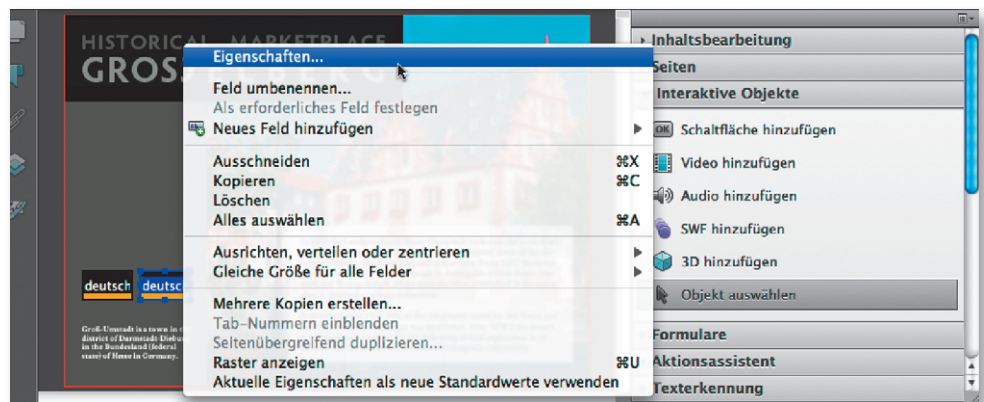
HISTORICAL MARKETPLACE
GROSS

Eigenschaften...
Feld umbenennen...
Als erforderliches Feld festlegen
Neues Feld hinzufügen
Ausschneiden ⌘X
Kopieren ⌘C
Löschen
Alles auswählen ⌘A
Ausrichten, verteilen oder zentrieren
Gleiche Größe für alle Felder
Mehrere Kopien erstellen...
Tab-Nummern einblenden
Seitenübergreifend duplizieren...
Raster anzeigen ⌘U
Aktuelle Eigenschaften als neue Standardwerte verwenden

deutsch deutsch

Groß-Umstadt is a town in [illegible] district of Darmstadt-Dieburg in the Bundesland (federal state) of Hesse in Germany.

Inhaltsbearbeitung
Seiten
Interaktive Objekte
OK Schaltfläche hinzufügen
Video hinzufügen
Audio hinzufügen
SWF hinzufügen
3D hinzufügen
Objekt auswählen
Formulare
Aktionsassistent
Texterkennung